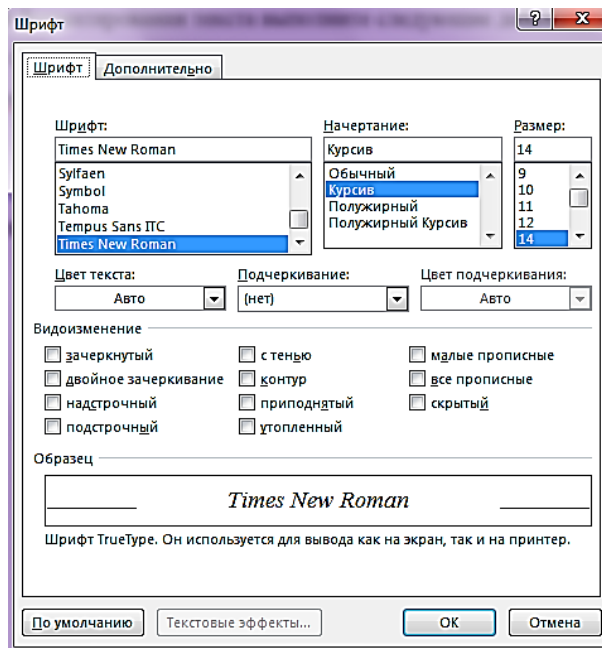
Шрифт

?
X

Шрифт
Дополнительно

Шрифт:
Times New Roman
Sylfaen
Symbol
Tahoma
Tempus Sans ITC
Times New Roman

Начертание:
Курсив
Обычный
Курсив
Полужирный
Полужирный Курсив

Размер:
14
9
10
11
12
14

Цвет текста:
Авто

Подчеркивание:
(нет)

Цвет подчеркивания:
Авто

Видоизменение

зачеркнутый
двойное зачеркивание
надстрочный
подстрочный
с тенью
контур
приподнятый
утопленный
малые прописные
все прописные
скрытый

Образец

Times New Roman

Шрифт TrueType. Он используется для вывода как на экран, так и на принтер.

По умолчанию
Текстовые эффекты...
ОК
Отмена